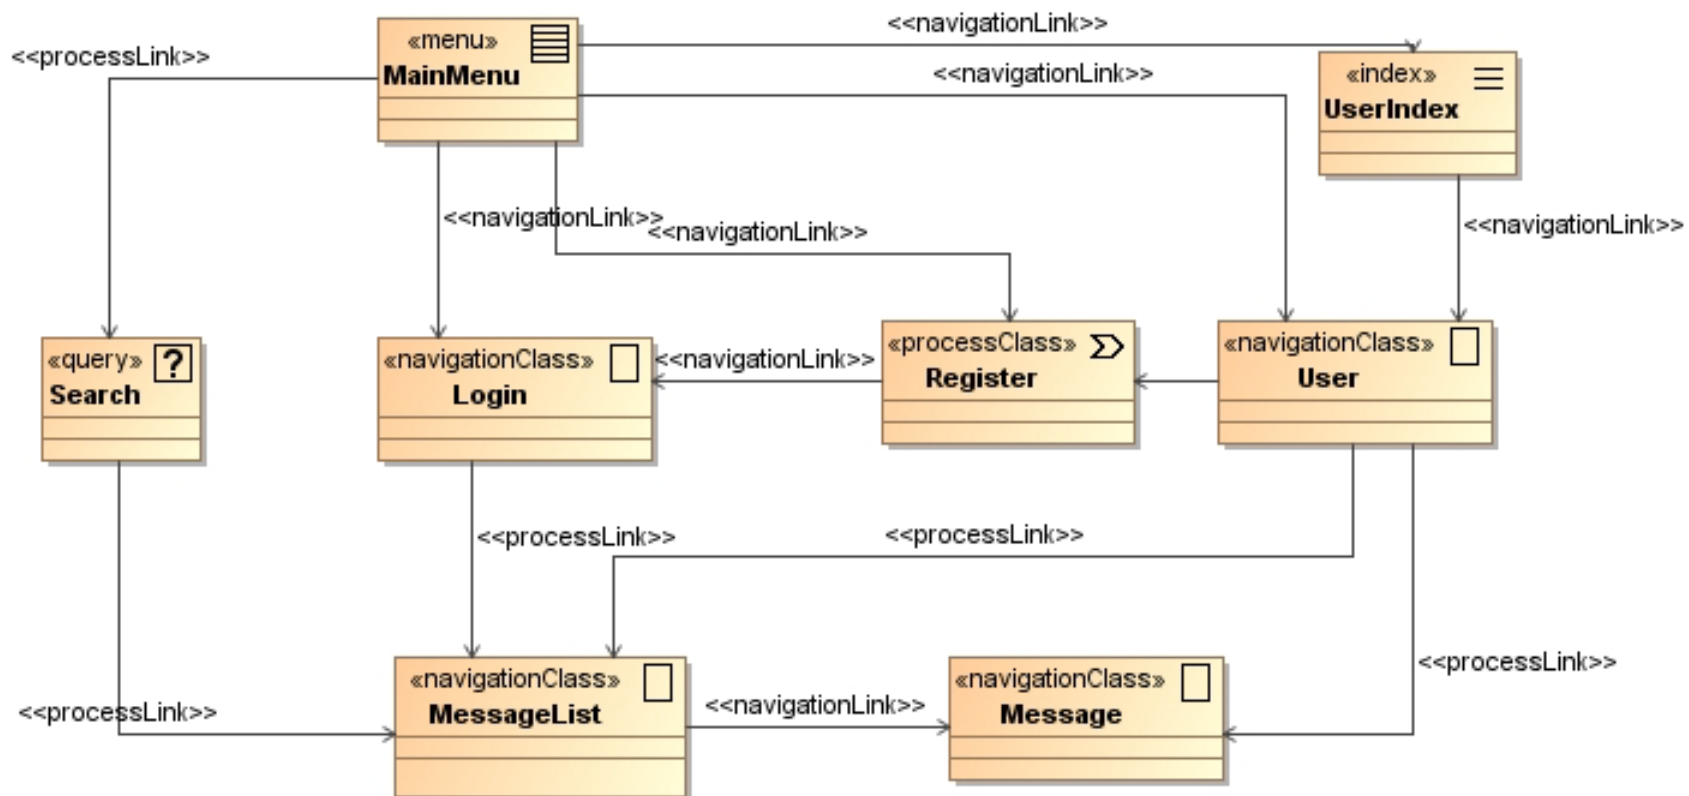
«menu»
MainMenu

<<processLink>>

<<navigationLink>>

«index»
UserIndex

<<navigationLink>>

<<navigationLink>>

<<navigationLink>>

<<navigationLink>>

«query»
Search

«navigationClass»
Login

<<navigationLink>>

«processClass»
Register

«navigationClass»
User

<<processLink>>

<<processLink>>

<<processLink>>

<<processLink>>

«navigationClass»
MessageList

<<navigationLink>>

«navigationClass»
Message